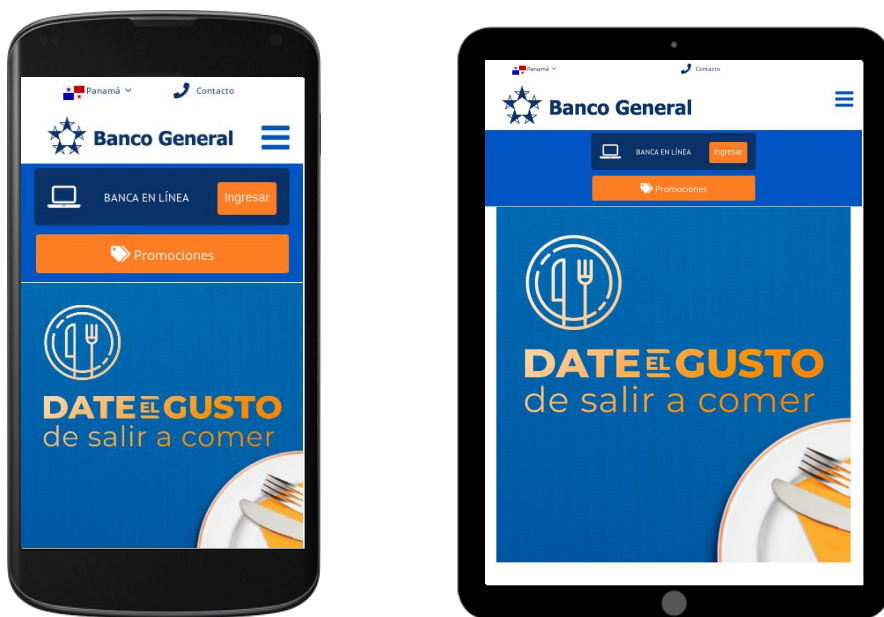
Panamá

Contacto

Banco General

BANCA EN LÍNEA

Ingresar

Promociones

DATE EL GUSTO
de salir a comer

Panamá

Contacto

Banco General

BANCA EN LÍNEA

Ingresar

Promociones

DATE EL GUSTO
de salir a comer